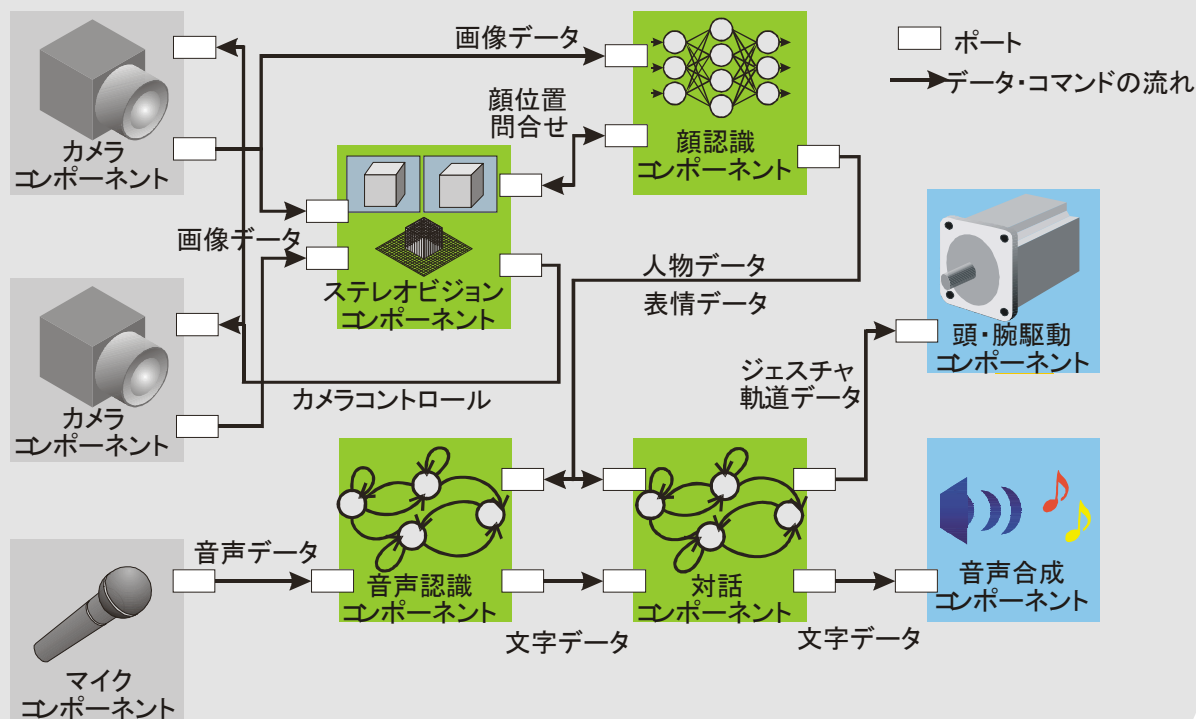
ポート
データ・コマンドの流れ

画像データ

顔位置
問合せ

顔認識
コンポーネント

カメラ
コンポーネント

ステレオビジョン
コンポーネント

画像データ

人物データ
表情データ

頭・腕駆動
コンポーネント

カメラ
コンポーネント

カメラコントロール

ジェスチャ
軌道データ

音声データ

音声認識
コンポーネント

対話
コンポーネント

音声合成
コンポーネント

文字データ

文字データ

マイク
コンポーネント